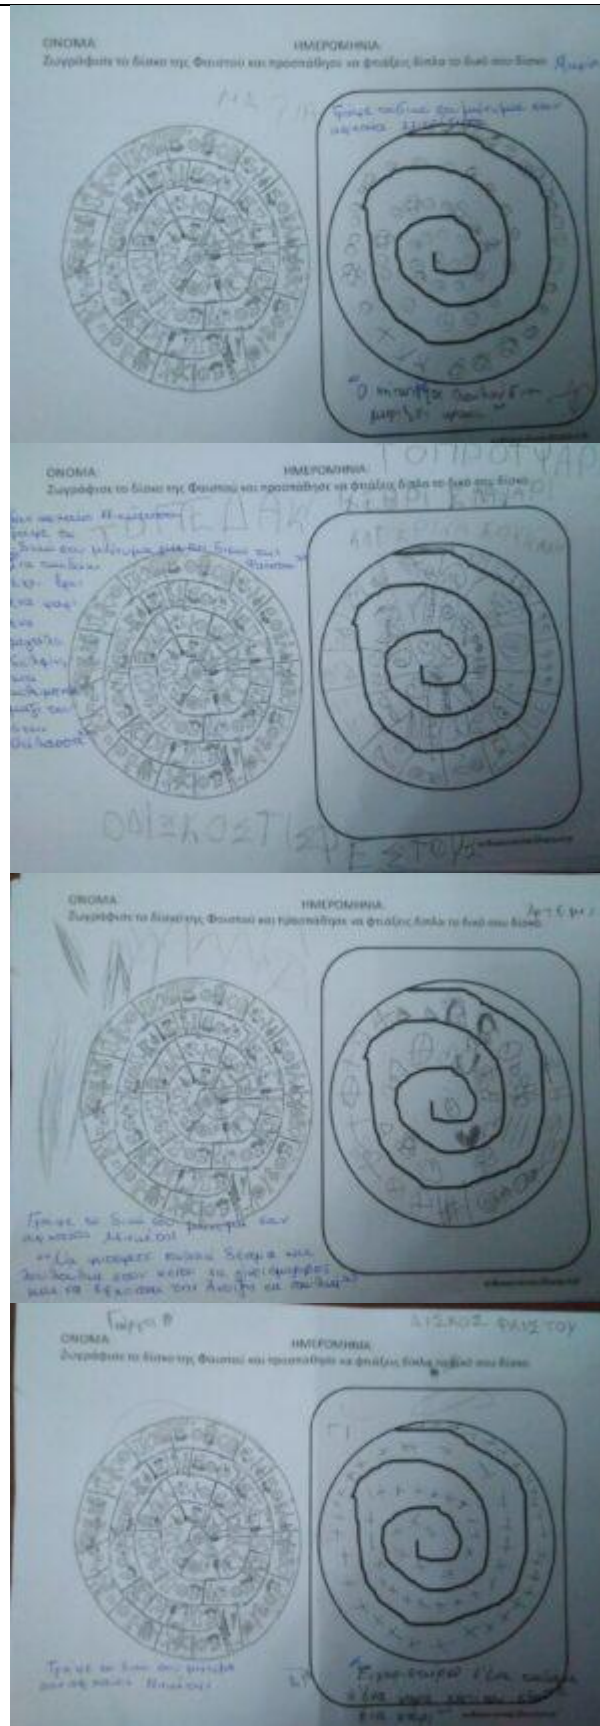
ΟΝΟΜΑ: ΗΜΕΡΟΜΗΝΙΑ:
Ζωγράφισε το δίσκο της Φαιστού και προσπάθησε να φτιάξεις δικό σου το δικό σου δίσκο. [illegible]

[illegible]

Γράψε ποιά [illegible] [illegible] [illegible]

"Ο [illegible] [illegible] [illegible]"

ΟΝΟΜΑ: ΗΜΕΡΟΜΗΝΙΑ: ΓΟΠΙΡΟΨΑΡ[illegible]
Ζωγράφισε το δίσκο της Φαιστού και προσπάθησε να φτιάξεις δικό σου το δικό σου δίσκο. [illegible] ΚΑΜΑΡ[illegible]

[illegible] ΕΔΑΚ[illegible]

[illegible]

ΟΜΣΚΟΣΤΙ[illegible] ΕΣΤΟΥ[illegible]

ΟΝΟΜΑ: ΗΜΕΡΟΜΗΝΙΑ: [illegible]
Ζωγράφισε το δίσκο της Φαιστού και προσπάθησε να φτιάξεις δικό σου το δικό σου δίσκο.

Γράψε το δικό σου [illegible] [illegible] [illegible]
"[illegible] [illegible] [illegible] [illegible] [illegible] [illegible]"

Γιώργος Θ.
ΟΝΟΜΑ: ΗΜΕΡΟΜΗΝΙΑ: ΔΙΣΚΟΣ ΦΑΙΣΤΟΥ
Ζωγράφισε το δίσκο της Φαιστού και προσπάθησε να φτιάξεις δικό σου το δικό σου δίσκο.

Γράψε το δικό σου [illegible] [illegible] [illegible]

"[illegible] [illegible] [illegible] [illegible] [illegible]"